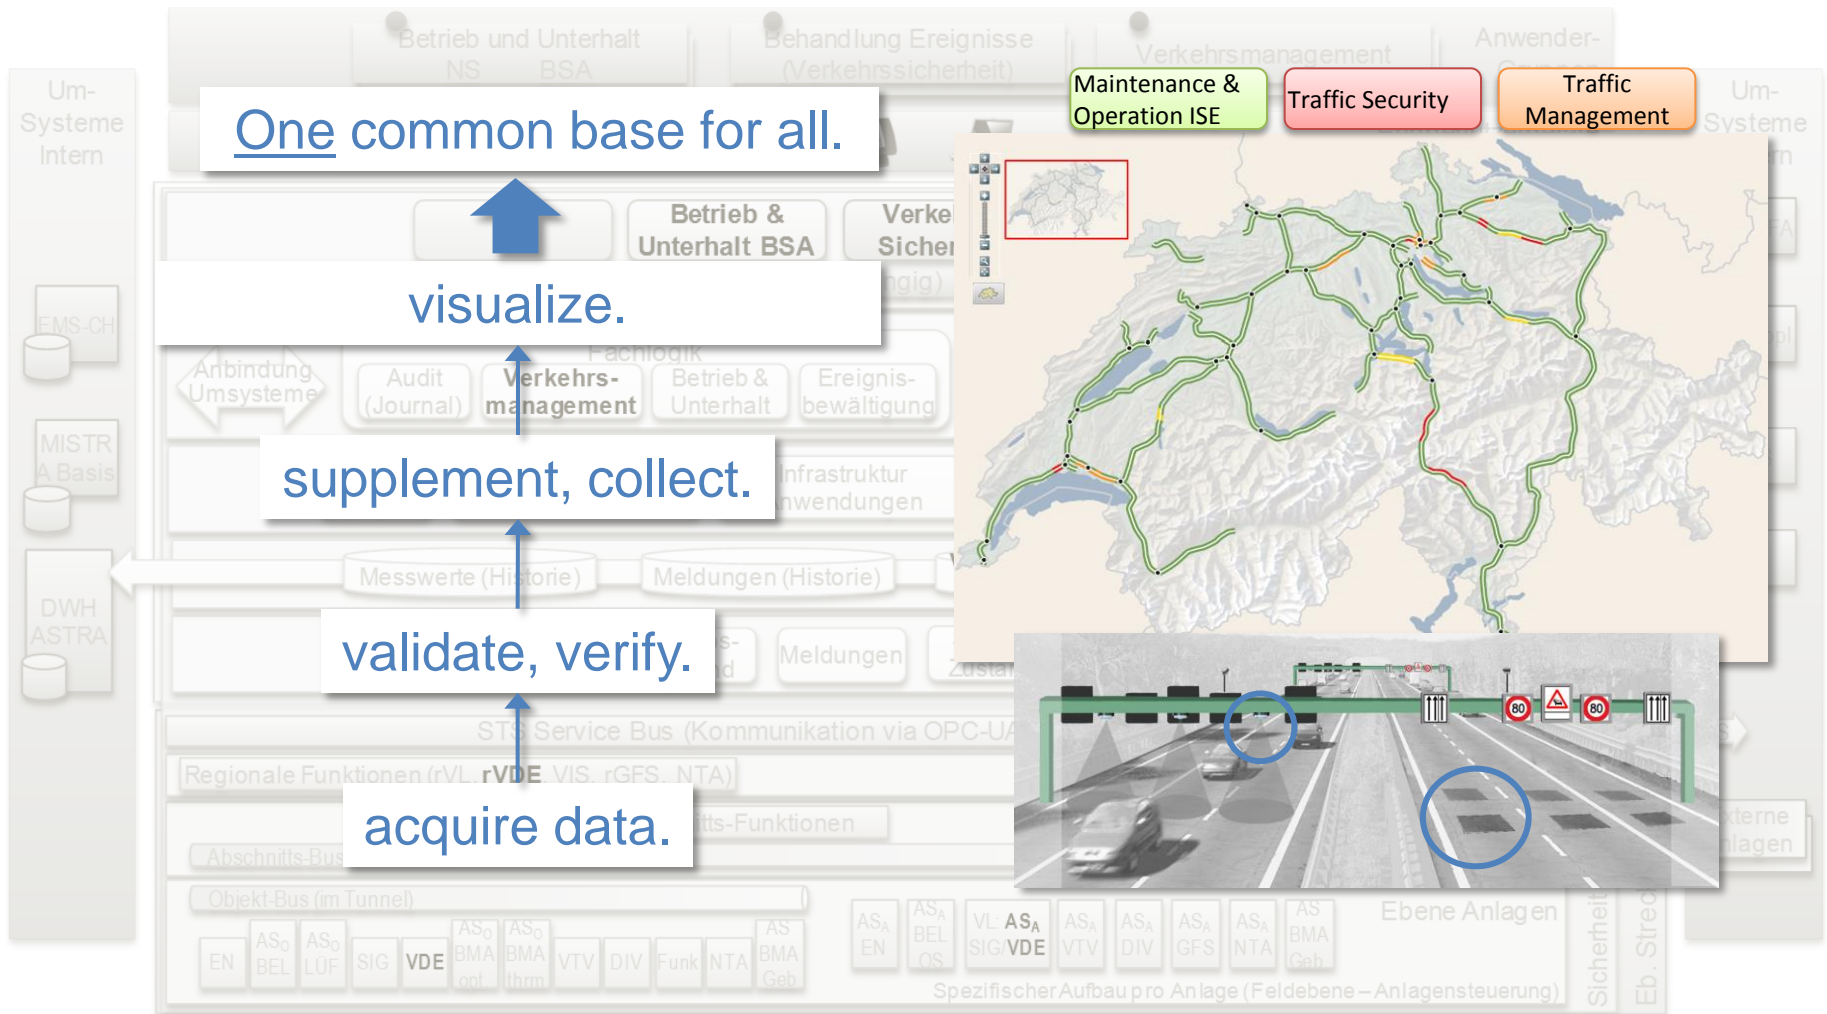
Betrieb und Unterhalt NS BSA

Behandlung Ereignisse (Verkehrssicherheit)

Verkehrsmanagement

Anwender-

Maintenance & Operation ISE

Traffic Security

Traffic Management

Um-Systeme Intern

Um-Systeme

One common base for all.

Betrieb & Unterhalt BSA

Verke Sicher

visualize.

Anbindung Umsysteme

Audit (Journal)

Verkehrs-management

Betrieb & Unterhalt

Ereignis-bewältigung

Fachlogik

EMS-CH

MISTRA Basis

supplement, collect.

Infrastruktur nwendungen

DWH ASTRA

Messwerte (Historie)

Meldungen (Historie)

validate, verify.

Meldungen

STS Service Bus (Kommunikation via OPC-UA

Regionale Funktionen (rVL, rVDE, VIS, rGFS, NTA)

acquire data.

tts-Funktionen

Abschnitts-Bus

Objekt-Bus (im Tunnel)

EN

AS BEL

AS LÜF

SIG

VDE

AS BMA opt

AS BMA thrm

VTV

DIV

Funk

NTA

AS BMA Geb

AS EN

AS BEL OS

VL AS SIG/VDE

AS VTV

AS DIV

AS GFS

AS NTA

AS BMA Geb

Ebene Anlagen

Spezifischer Aufbau pro Anlage (Feldebene – Anlagensteuerung)

Sicherheit

Eb. Stre

xterne nlagen

80

80